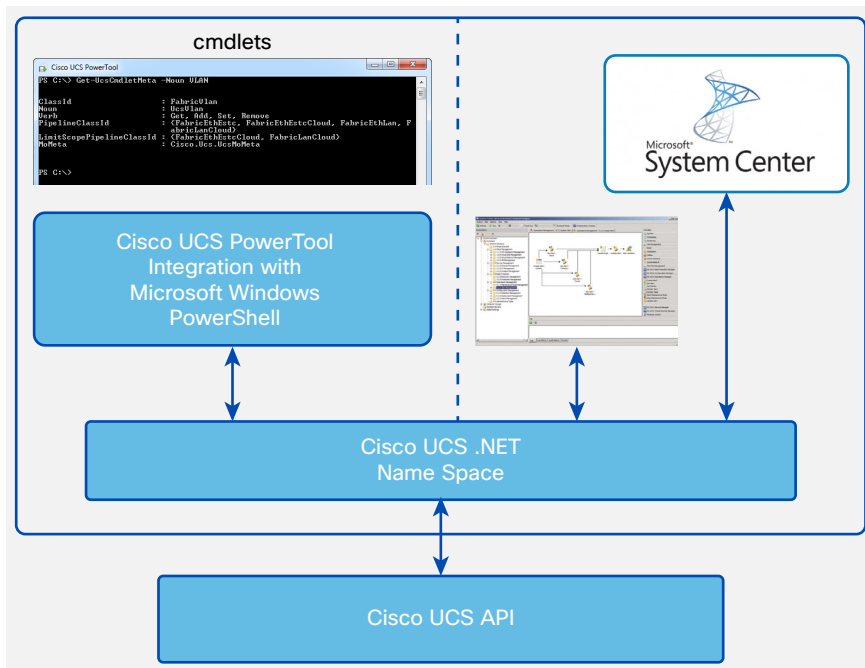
cmdlets

Cisco UCS PowerTool

PS C:\> Get-UcsCmdletMeta -Noun VLAN

ClassId : FabricVlan
Noun : UcsVlan
Verb : Get, Add, Set, Remove
PipelineClassId : {FabricEthEstc, FabricEthEstcCloud, FabricEthLan, FabricLanCloud}
LimitScopePipelineClassId : {FabricEthEstcCloud, FabricLanCloud}
MoMeta : Cisco.Ucs.UcsMoMeta

PS C:\>

Microsoft® System Center

Cisco UCS PowerTool Integration with Microsoft Windows PowerShell

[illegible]

Cisco UCS .NET Name Space

Cisco UCS API